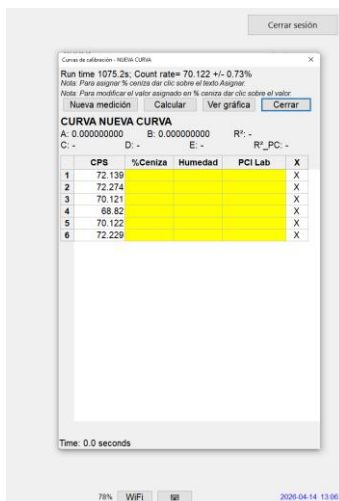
Cerrar sesión

Curvas de calibración - NUEVA CURVA

Run time 1075.2s; Count rate= 70.122 +/- 0.73%
Nota: Para asignar % ceniza dar clic sobre el texto Asignar.
Nota: Para modificar el valor asignado en % ceniza dar clic sobre el valor.

Nueva medición | Calcular | Ver gráfica | Cerrar

CURVA NUEVA CURVA
A: 0.000000000 B: 0.000000000 R²: -
C: - D: - E: - R²_PC: -

| | CPS | %Ceniza | Humedad | PCI Lab | X |
|---|---|---|---|---|---|
| 1 | 72.139 | | | | X |
| 2 | 72.274 | | | | X |
| 3 | 70.121 | | | | X |
| 4 | 68.82 | | | | X |
| 5 | 70.122 | | | | X |
| 6 | 72.229 | | | | X |

Time: 0.0 seconds

78% WiFi

2026-04-14 13:06